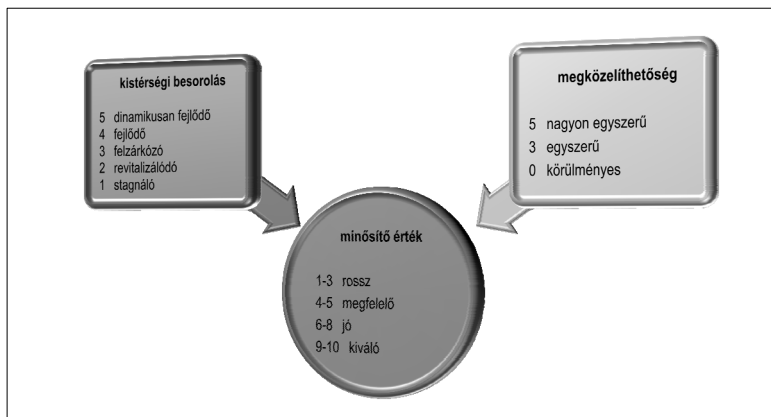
kistérségi besorolás

5 dinamikusan fejlődő
4 fejlődő
3 felzárkózó
2 revitalizálódó
1 stagnáló

megközelíthetőség

5 nagyon egyszerű
3 egyszerű
0 körülményes

minősítő érték

1-3 rossz
4-5 megfelelő
6-8 jó
9-10 kiváló